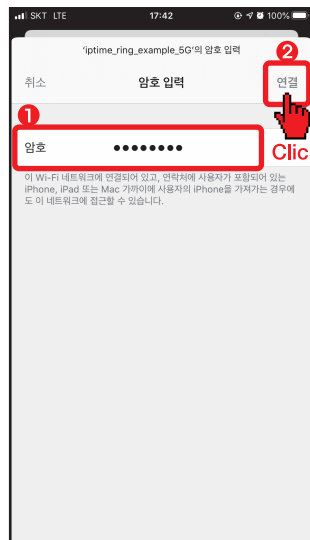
SKT LTE 17:42 100%

'iptime_ring_example_5G'의 암호 입력

취소 암호 입력 연결

❷

❶

암호 ●●●●●●●●

Clic

이 Wi-Fi 네트워크에 연결되어 있고, 연락처에 사용자가 포함되어 있는 iPhone, iPad 또는 Mac 가까이에 사용자의 iPhone을 가져가는 경우에도 이 네트워크에 접근할 수 있습니다.